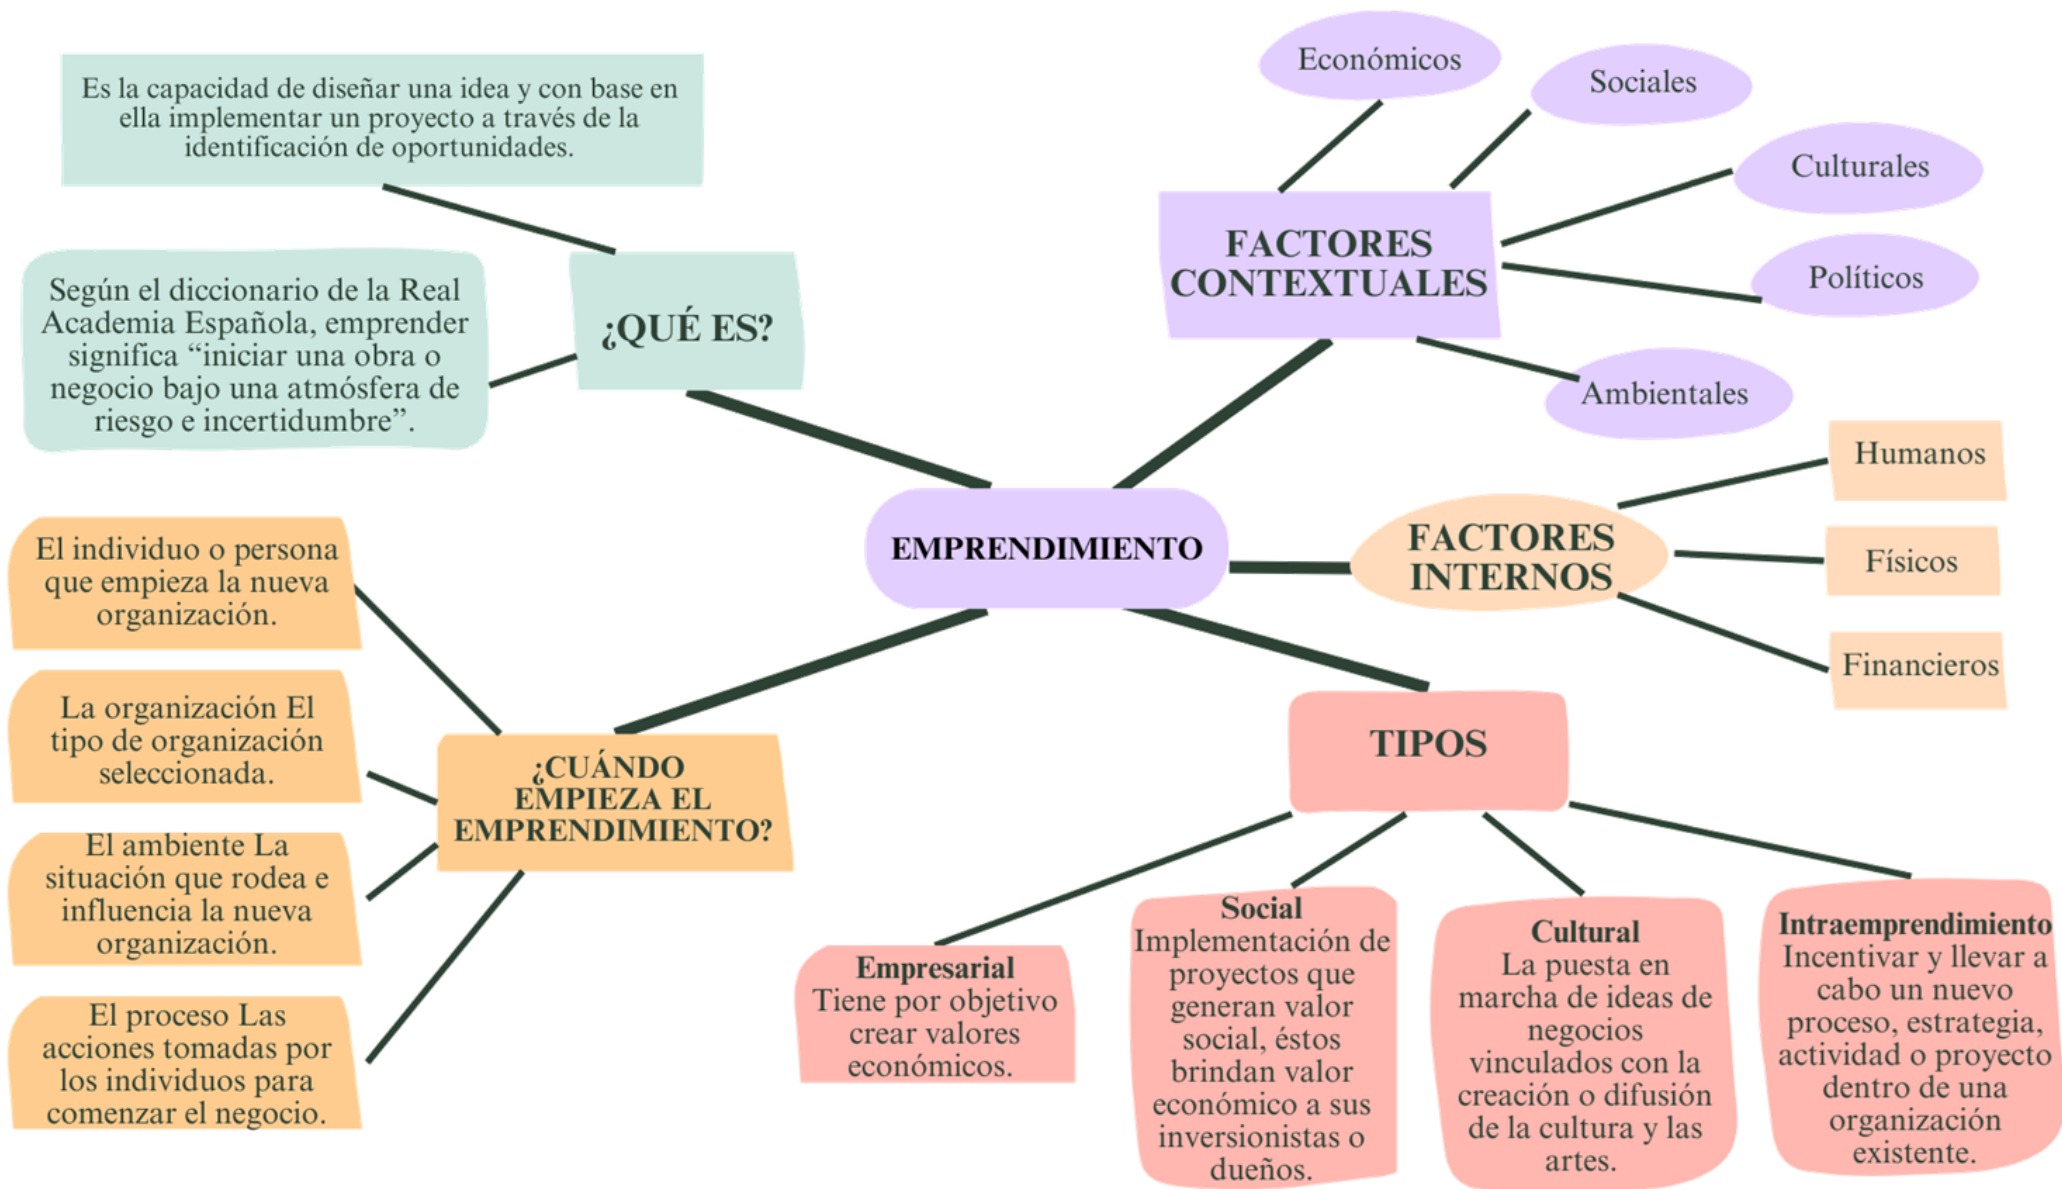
Es la capacidad de diseñar una idea y con base en ella implementar un proyecto a través de la identificación de oportunidades.

Según el diccionario de la Real Academia Española, emprender significa “iniciar una obra o negocio bajo una atmósfera de riesgo e incertidumbre”.

¿QUÉ ES?

Económicos

Sociales

Culturales

Políticos

Ambientales

FACTORES CONTEXTUALES

EMPRENDIMIENTO

FACTORES INTERNOS

Humanos

Físicos

Financieros

El individuo o persona que empieza la nueva organización.

La organización El tipo de organización seleccionada.

El ambiente La situación que rodea e influencia la nueva organización.

El proceso Las acciones tomadas por los individuos para comenzar el negocio.

¿CUÁNDO EMPIEZA EL EMPRENDIMIENTO?

TIPOS

Empresarial
Tiene por objetivo crear valores económicos.

Social
Implementación de proyectos que generan valor social, éstos brindan valor económico a sus inversionistas o dueños.

Cultural
La puesta en marcha de ideas de negocios vinculados con la creación o difusión de la cultura y las artes.

Intraemprendimiento
Incentivar y llevar a cabo un nuevo proceso, estrategia, actividad o proyecto dentro de una organización existente.